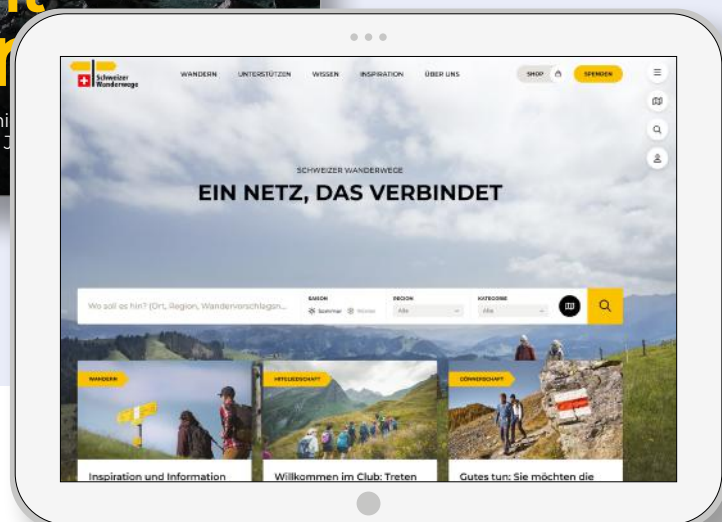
Schweizer Wanderwege

WANDERN UNTERSTÜTZEN WISSEN INSPIRATION ÜBER UNS

SHOP SPENDEN

SCHWEIZER WANDERWEGE

EIN NETZ, DAS VERBINDET

Wo soll es hin? (Ort, Region, Wandervorschlagen...

SAISON
Sommer Winter

REGION
Alle

KATEGORIE
Alle

WANDERN

Inspiration und Information

MITGLIEDSCHAFT

Willkommen im Club: Treten

GÖNNERSCHAFT

Gutes tun: Sie möchten die